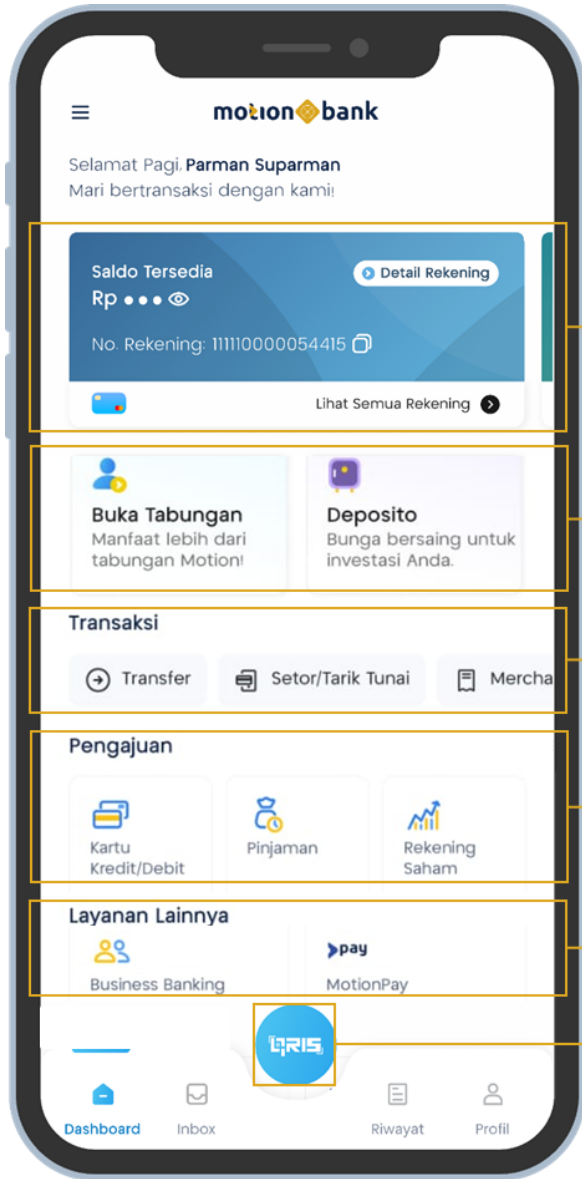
motion bank

Selamat Pagi, Parman Suparman
Mari bertransaksi dengan kami!

Saldo Tersedia
Rp ●●●
Detail Rekening
No. Rekening: 111110000054415
Lihat Semua Rekening

Buka Tabungan
Manfaat lebih dari tabungan Motion!

Deposito
Bunga bersaing untuk investasi Anda.

Transaksi
Transfer
Setor/Tarik Tunai
Mercha

Pengajuan
Kartu Kredit/Debit
Pinjaman
Rekening Saham

Layanan Lainnya
Business Banking
pay
MotionPay

QRIS

Dashboard
Inbox
Riwayat
Profil